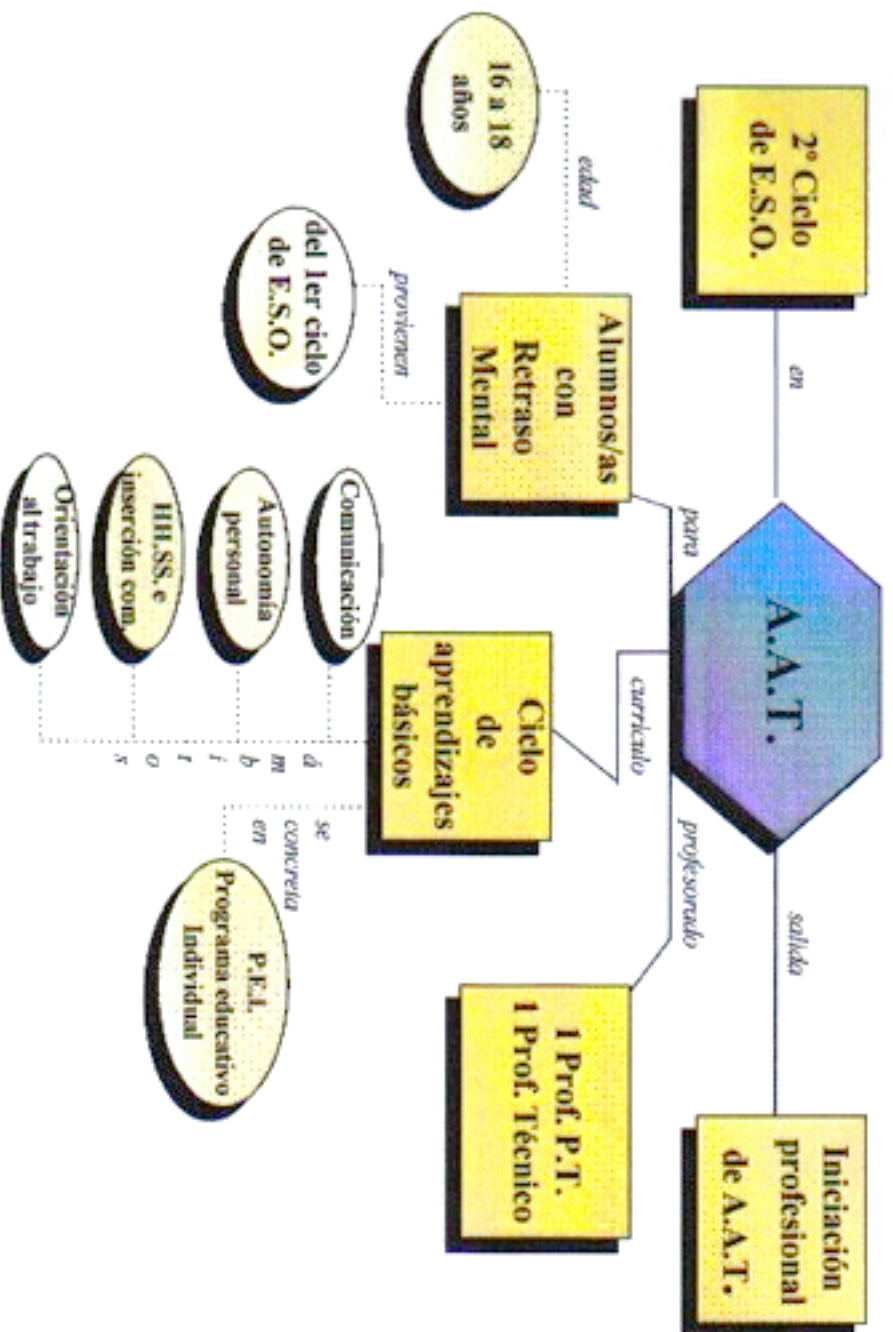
A.A.T.

en

2º Ciclo de E.S.O.

salida

Iniciación profesional de A.A.T.

para

Alumnos/as con Retraso Mental

edad

16 a 18 años

provienen

del 1er ciclo de E.S.O.

currículo

Ciclo de aprendizajes básicos

ámbitos

Comunicación

Autonomía personal

HH.SS. e inserción com.

Orientación al trabajo

se concreta en

P.E.I. Programa educativo Individual

profesorado

1 Prof. P.T.
1 Prof. Técnico